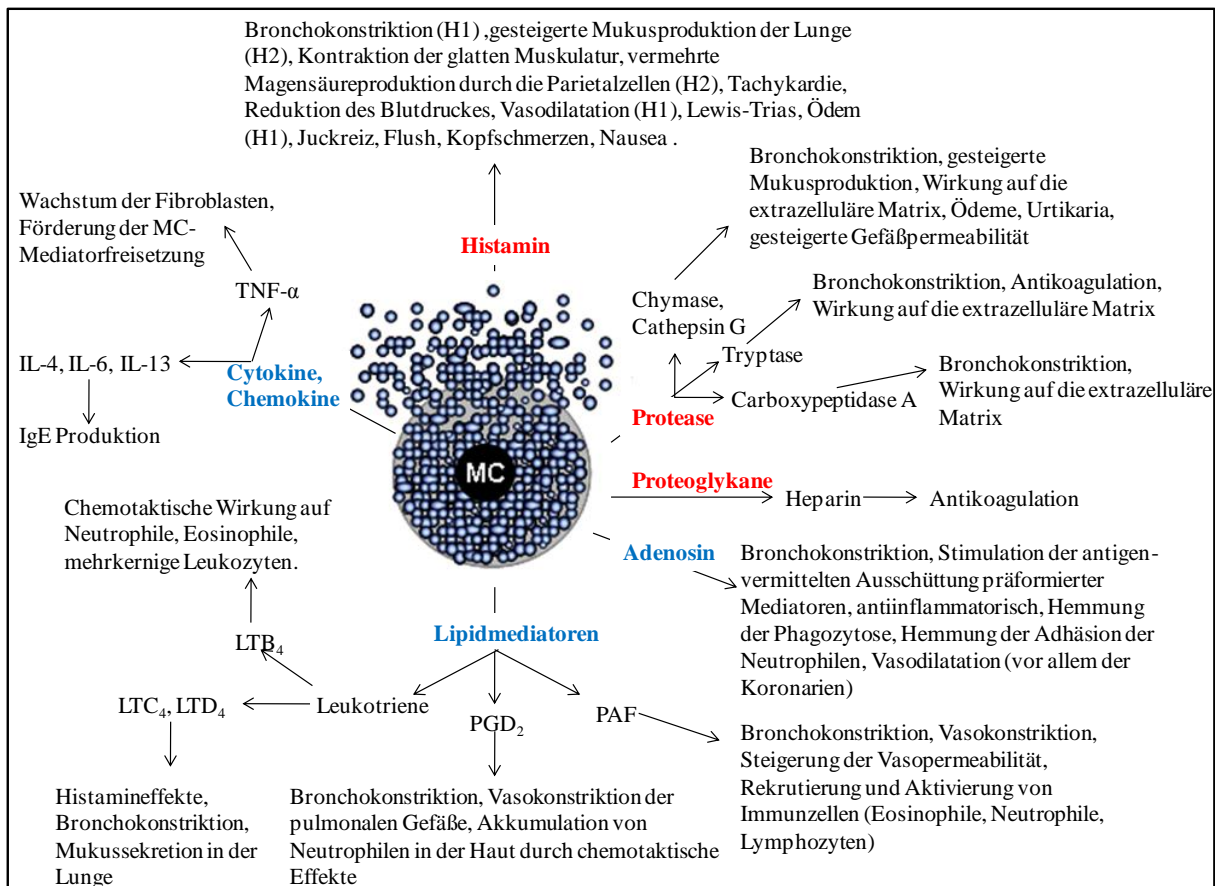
Bronchokonstriktion (H1) ,gesteigerte Mukusproduktion der Lunge (H2), Kontraktion der glatten Muskulatur, vermehrte Magensäureproduktion durch die Parietalzellen (H2), Tachykardie, Reduktion des Blutdruckes, Vasodilatation (H1), Lewis-Trias, Ödem (H1), Juckreiz, Flush, Kopfschmerzen, Nausea .

Histamin

Wachstum der Fibroblasten, Förderung der MC-Mediatorfreisetzung

TNF-α

IL-4, IL-6, IL-13

IgE Produktion

Cytokine, Chemokine

Bronchokonstriktion, gesteigerte Mukusproduktion, Wirkung auf die extrazelluläre Matrix, Ödeme, Urtikaria, gesteigerte Gefäßpermeabilität

Chymase, Cathepsin G

Bronchokonstriktion, Antikoagulation, Wirkung auf die extrazelluläre Matrix

Tryptase

Carboxypeptidase A

Bronchokonstriktion, Wirkung auf die extrazelluläre Matrix

Protease

MC

Proteoglykane

Heparin → Antikoagulation

Chemotaktische Wirkung auf Neutrophile, Eosinophile, mehrkernige Leukozyten.

Adenosin

Bronchokonstriktion, Stimulation der antigenvermittelten Ausschüttung präformierter Mediatoren, antiinflammatorisch, Hemmung der Phagozytose, Hemmung der Adhäsion der Neutrophilen, Vasodilatation (vor allem der Koronarien)

$LTB_4$

Lipidmediatoren

$LTC_4$, $LTD_4$

Leukotriene

$PGD_2$

PAF

Bronchokonstriktion, Vasokonstriktion, Steigerung der Vasopermeabilität, Rekrutierung und Aktivierung von Immunzellen (Eosinophile, Neutrophile, Lymphozyten)

Histamineffekte, Bronchokonstriktion, Mukussekretion in der Lunge

Bronchokonstriktion, Vasokonstriktion der pulmonalen Gefäße, Akkumulation von Neutrophilen in der Haut durch chemotaktische Effekte